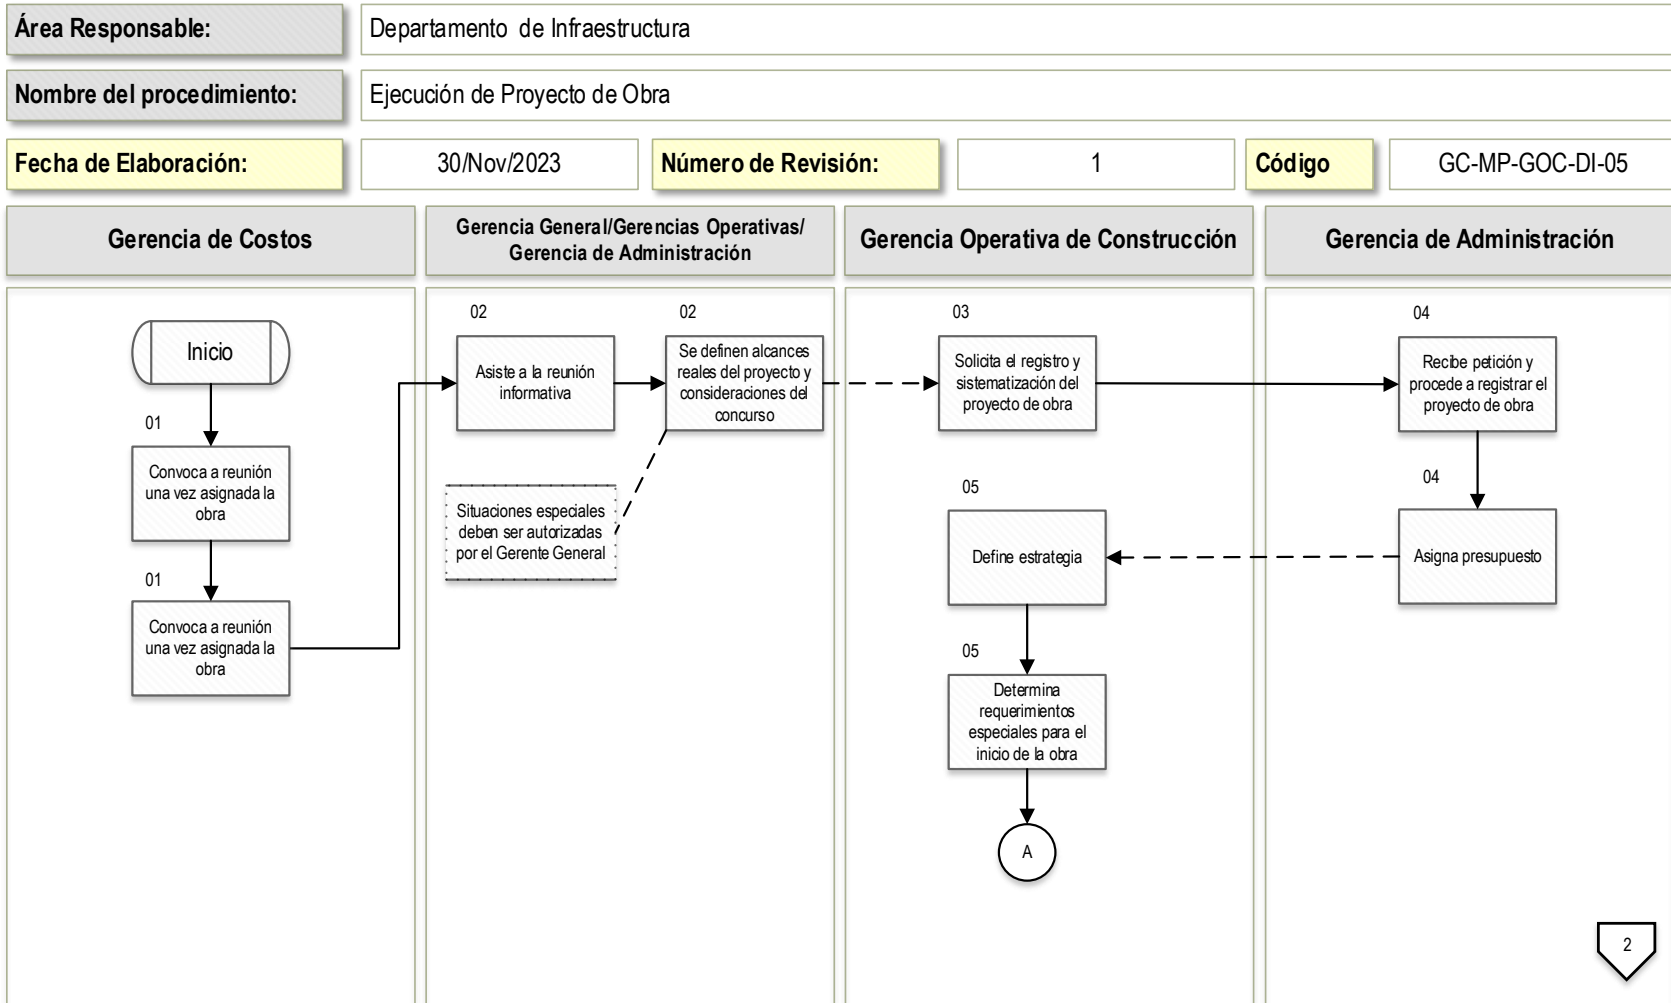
Área Responsable: Departamento de Infraestructura

Nombre del procedimiento: Ejecución de Proyecto de Obra

Fecha de Elaboración: 30/Nov/2023 Número de Revisión: 1 Código GC-MP-GOC-DI-05

Gerencia de Costos

Gerencia General/Gerencias Operativas/ Gerencia de Administración

Gerencia Operativa de Construcción

Gerencia de Administración

Inicio

01

Convoca a reunión una vez asignada la obra

01

Convoca a reunión una vez asignada la obra

02

Asiste a la reunión informativa

02

Se definen alcances reales del proyecto y consideraciones del concurso

Situaciones especiales deben ser autorizadas por el Gerente General

03

Solicita el registro y sistematización del proyecto de obra

05

Define estrategia

05

Determina requerimientos especiales para el inicio de la obra

A

04

Recibe petición y procede a registrar el proyecto de obra

04

Asigna presupuesto

2